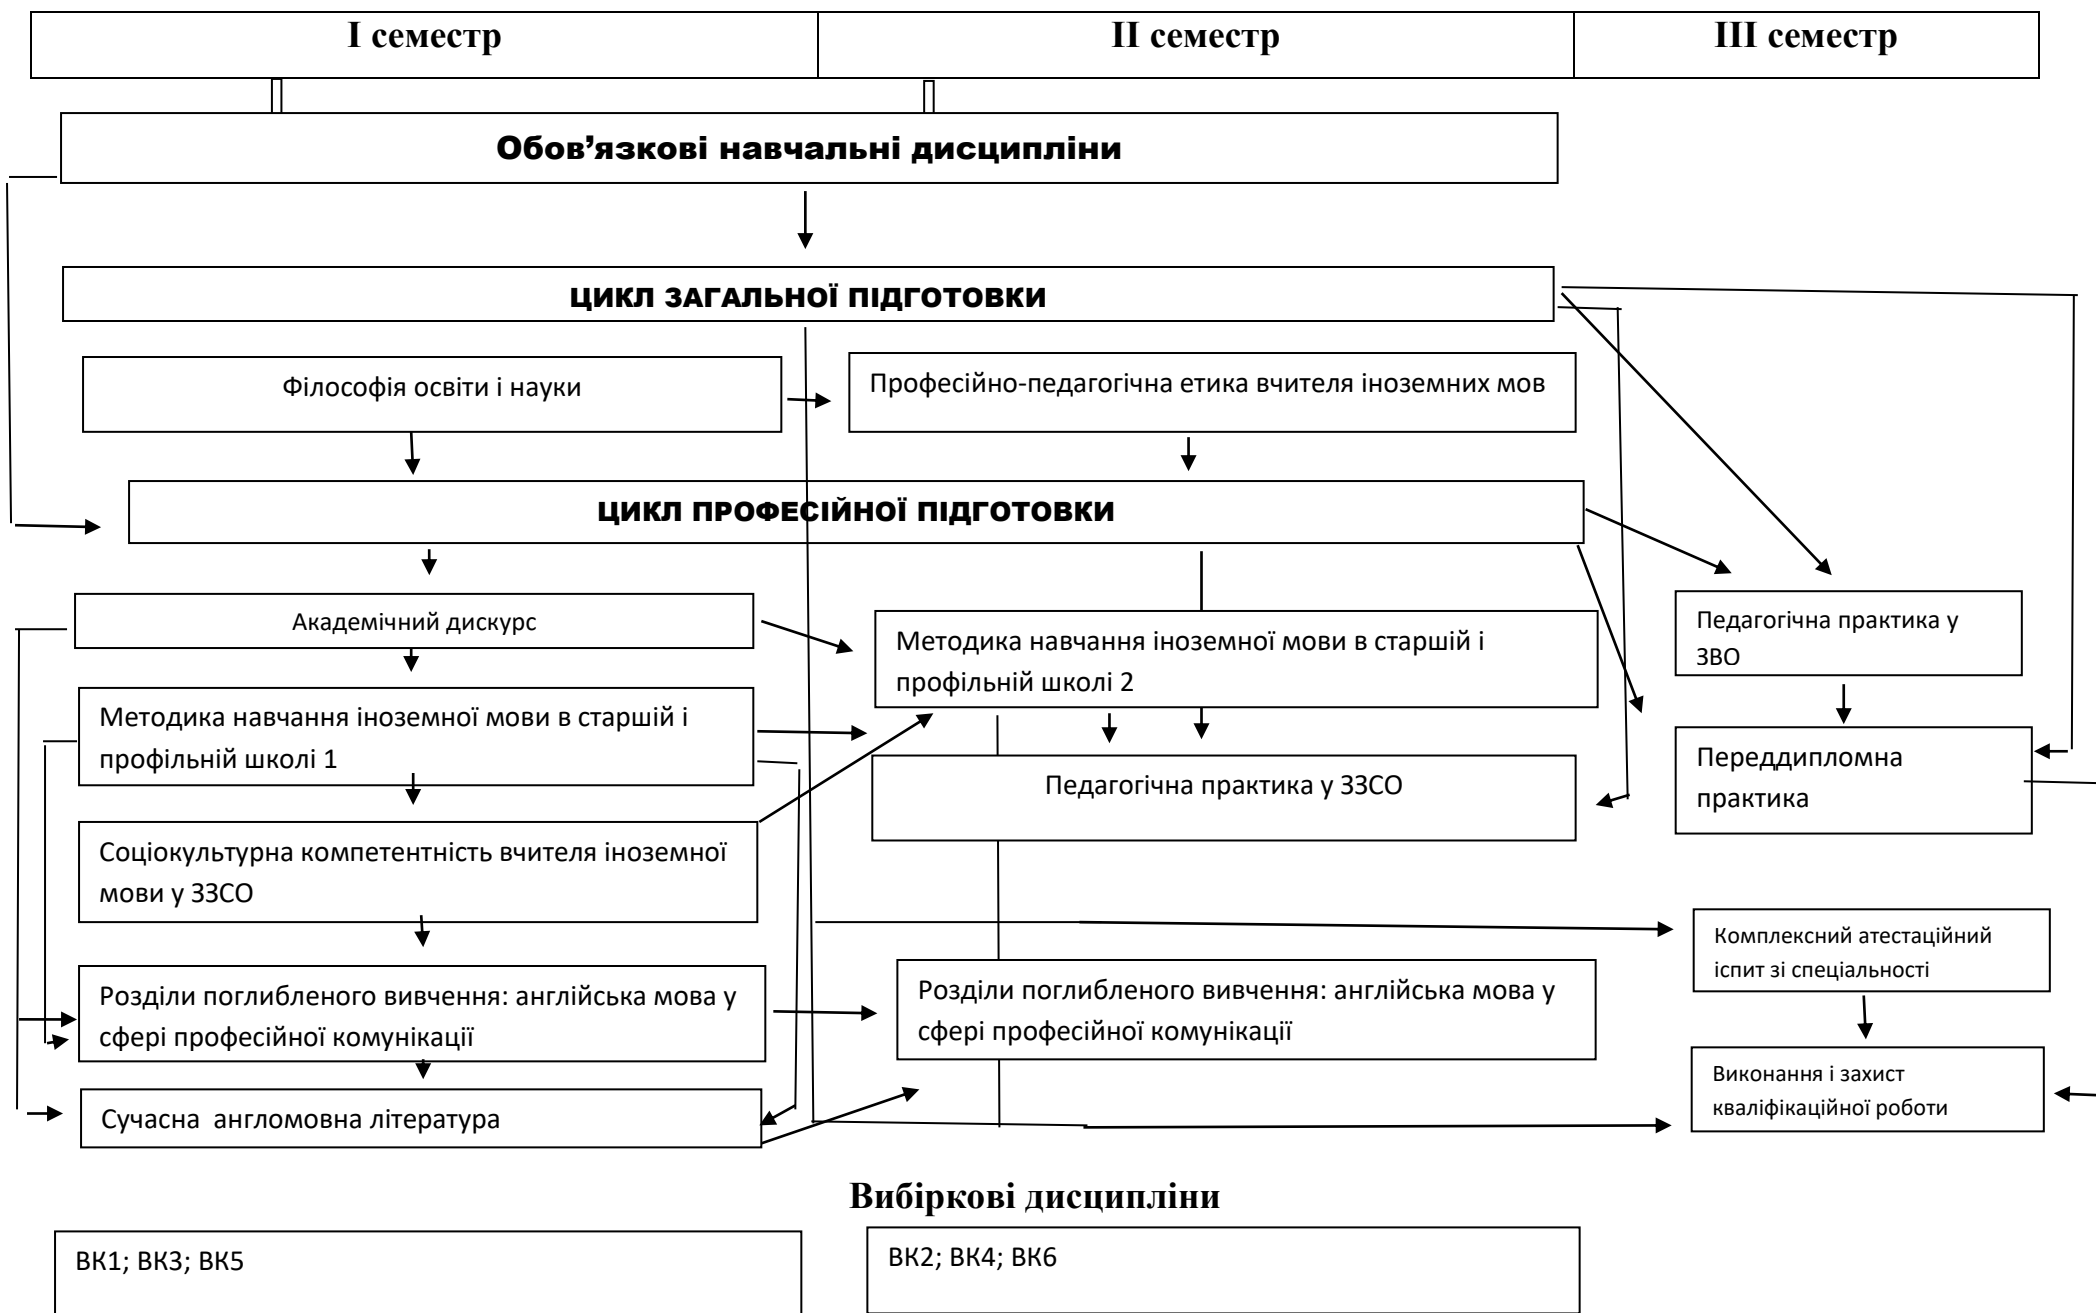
І семестр

ІІ семестр

ІІІ семестр

Обов’язкові навчальні дисципліни

ЦИКЛ ЗАГАЛЬНОЇ ПІДГОТОВКИ

Філософія освіти і науки

Професійно-педагогічна етика вчителя іноземних мов

ЦИКЛ ПРОФЕСІЙНОЇ ПІДГОТОВКИ

Академічний дискурс

Методика навчання іноземної мови в старшій і профільній школі 2

Педагогічна практика у ЗВО

Методика навчання іноземної мови в старшій і профільній школі 1

Педагогічна практика у ЗЗСО

Переддипломна практика

Соціокультурна компетентність вчителя іноземної мови у ЗЗСО

Комплексний атестаційний іспит зі спеціальності

Розділи поглибленого вивчення: англійська мова у сфері професійної комунікації

Розділи поглибленого вивчення: англійська мова у сфері професійної комунікації

Виконання і захист кваліфікаційної роботи

Сучасна англомовна література

Вибіркові дисципліни

ВК1; ВК3; ВК5

ВК2; ВК4; ВК6